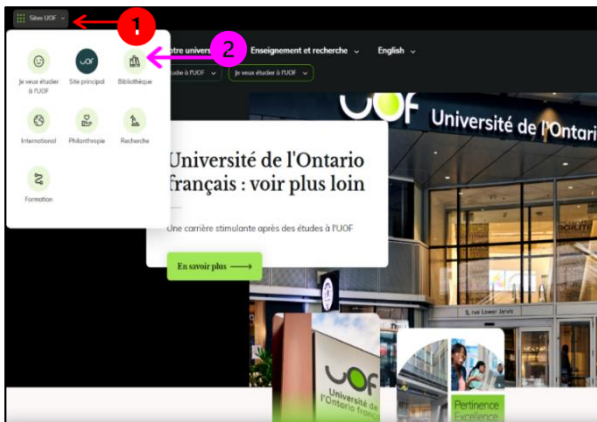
Sites UOF

1

2

Je veux étudier à l'UOF

UOF
Site principal

Bibliothèque

International

Philanthropie

Recherche

Formation

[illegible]tre univers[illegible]

Enseignement et recherche

English

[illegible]udie à l'UOF

Je veux étudier à l'UOF

UOF Université de l'Ontario

Université de l'Ontario français : voir plus loin

Une carrière stimulante après des études à l'UOF

En savoir plus

UOF Université de l'Ontario français

Pertinence
Excellence